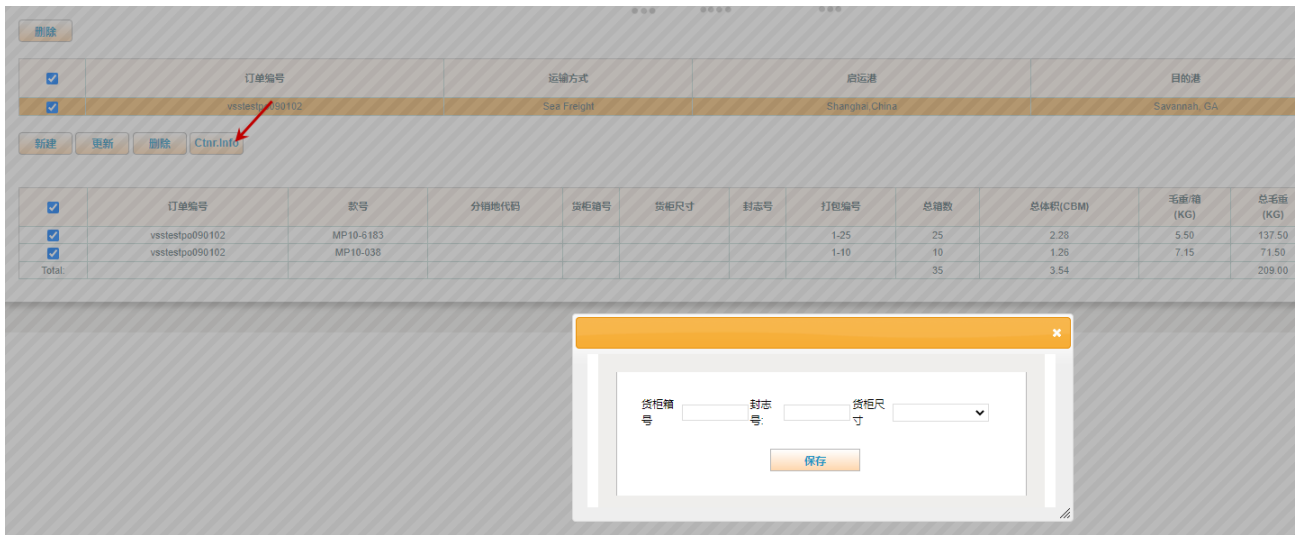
删除

| ☑ | 订单编号 | 运输方式 | 启运港 | 目的港 |
|---|---|---|---|---|
| ☑ | vsstestpo090102 | Sea Freight | Shanghai,China | Savannah, GA |

新建 更新 删除 Ctnr.Info

| ☑ | 订单编号 | 款号 | 分销地代码 | 货柜箱号 | 货柜尺寸 | 封志号 | 打包编号 | 总箱数 | 总体积(CBM) | 毛重/箱 (KG) | 总毛重 (KG) |
|---|---|---|---|---|---|---|---|---|---|---|---|
| ☑ | vsstestpo090102 | MP10-6183 | | | | | 1-25 | 25 | 2.28 | 5.50 | 137.50 |
| ☑ | vsstestpo090102 | MP10-038 | | | | | 1-10 | 10 | 1.26 | 7.15 | 71.50 |
| Total: | | | | | | | | 35 | 3.54 | | 209.00 |

×

货柜箱号 封志号: 货柜尺寸

保存